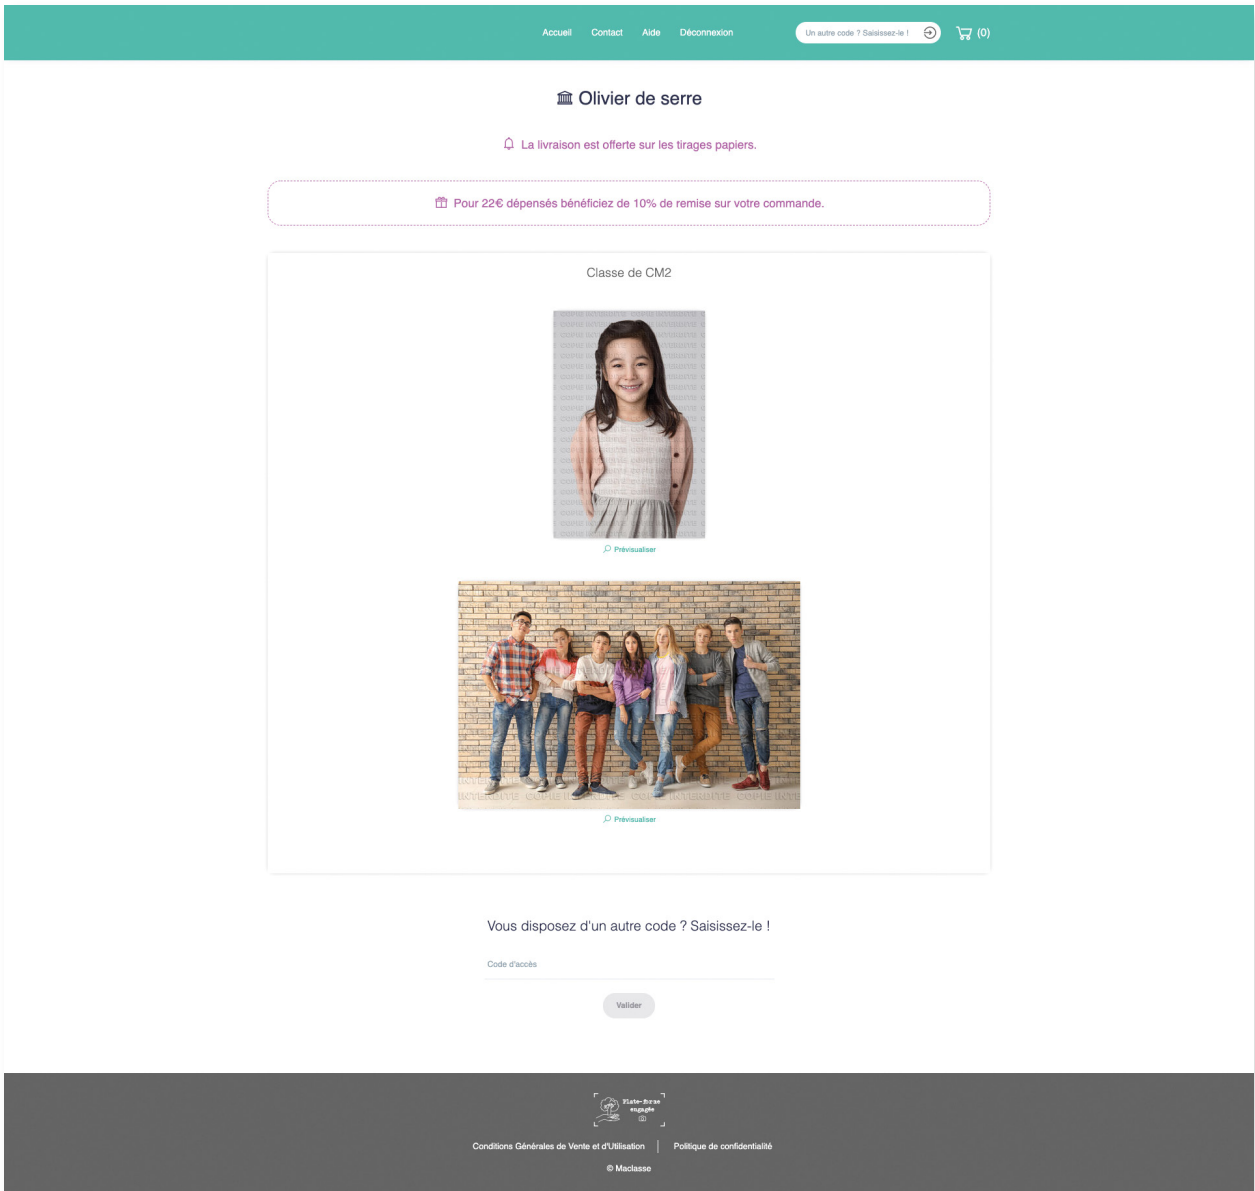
Accueil Contact Aide Déconnexion

Un autre code ? Saisissez-le !

(0)

Olivier de serre

La livraison est offerte sur les tirages papiers.

Pour 22€ dépensés bénéficiez de 10% de remise sur votre commande.

Classe de CM2

Prévisualiser

Prévisualiser

Vous disposez d'un autre code ? Saisissez-le !

Code d'accès

Valider

Plate-forme engagée

Conditions Générales de Vente et d'Utilisation | Politique de confidentialité

© Maclasse